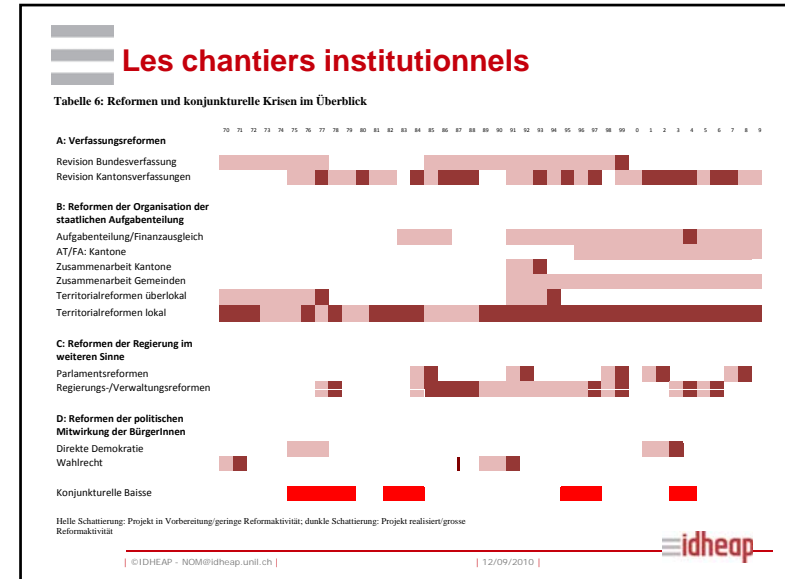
Les chantiers institutionnels

Tabelle 6: Reformen und konjunkturelle Krisen im Überblick

70 71 72 73 74 75 76 77 78 79 80 81 82 83 84 85 86 87 88 89 90 91 92 93 94 95 96 97 98 99 0 1 2 3 4 5 6 7 8 9

A: Verfassungsreformen
Revision Bundesverfassung
Revision Kantonsverfassungen

B: Reformen der Organisation der staatlichen Aufgabenteilung
Aufgabenteilung/Finanzausgleich
AT/FA: Kantone
Zusammenarbeit Kantone
Zusammenarbeit Gemeinden
Territorialreformen überlokal
Territorialreformen lokal

C: Reformen der Regierung im weiteren Sinne
Parlamentsreformen
Regierungs-/Verwaltungsreformen

D: Reformen der politischen Mitwirkung der BürgerInnen
Direkte Demokratie
Wahlrecht

Konjunkturelle Baisse

Helle Schattierung: Projekt in Vorbereitung/geringe Reformaktivität; dunkle Schattierung: Projekt realisiert/grosse Reformaktivität

idheap

| ©IDHEAP - NOM@idheap.unil.ch | | 12/09/2010 |